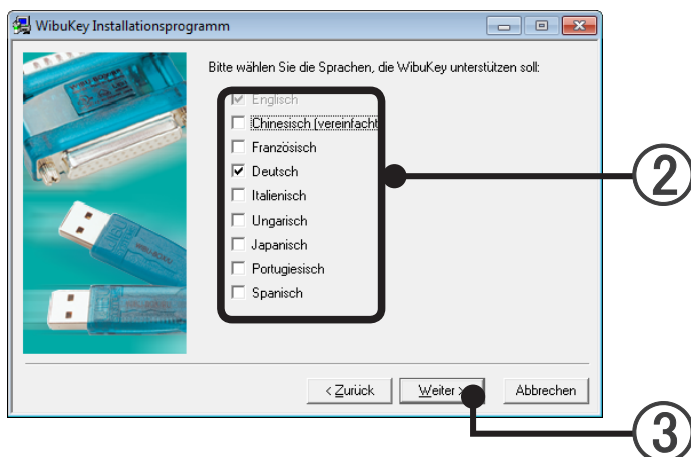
WibuKey Installationsprogramm

Bitte wählen Sie die Sprachen, die WibuKey unterstützen soll:

Englisch
Chinesisch (vereinfacht
Französisch
Deutsch
Italienisch
Ungarisch
Japanisch
Portugiesisch
Spanisch

②

< Zurück
Weiter >
Abbrechen

③